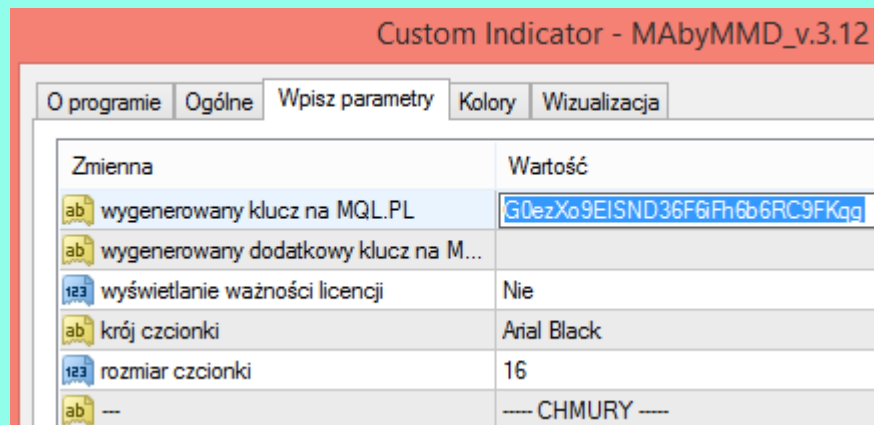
Custom Indicator - MAbyMMD_v.3.12

O programie | Ogólne | Wpisz parametry | Kolory | Wizualizacja

| Zmienna | Wartość |
|---|---|
| ab wygenerowany klucz na MQL.PL | G0ezXo9EISND36F6iFh6b6RC9FKqg |
| ab wygenerowany dodatkowy klucz na M... | |
| 123 wyświetlanie ważności licencji | Nie |
| ab krój czcionki | Arial Black |
| 123 rozmiar czcionki | 16 |
| ab --- | ----- CHMURY ----- |